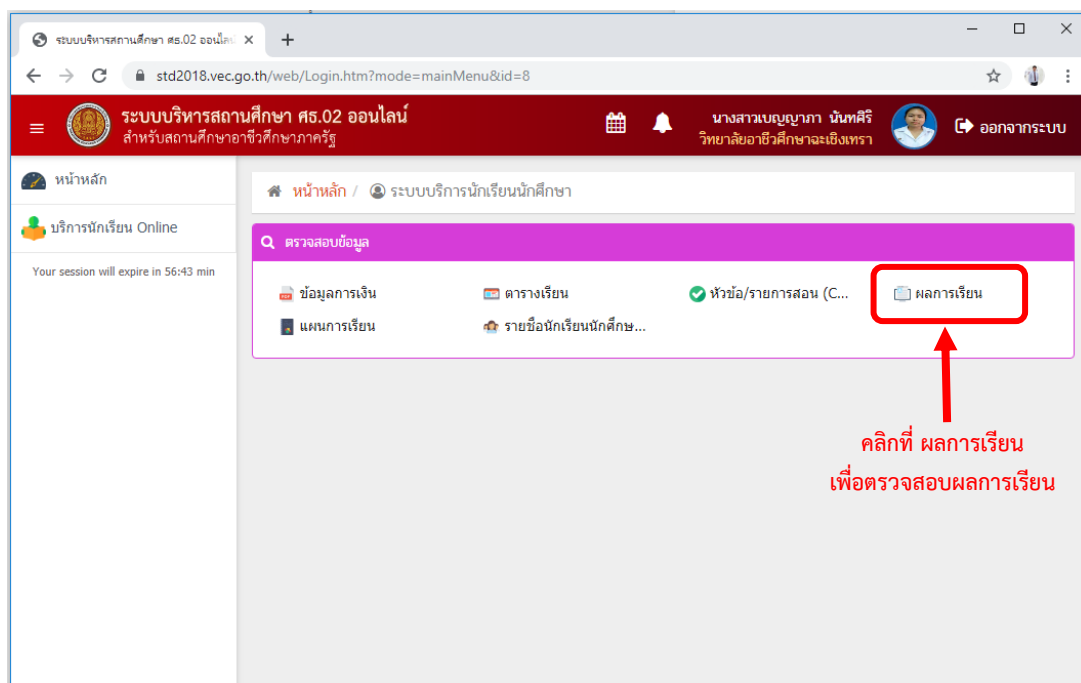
ระบบบริหารสถานศึกษา ศธ.02 ออนไล ×
+
std2018.vec.go.th/web/Login.htm?mode=mainMenu&id=8

ระบบบริหารสถานศึกษา ศธ.02 ออนไลน์
สำหรับสถานศึกษาอาชีวศึกษาภาครัฐ

นางสาวเบญญาภา นันทศิริ
วิทยาลัยอาชีวศึกษาฉะเชิงเทรา

ออกจากระบบ

หน้าหลัก
บริการนักเรียน Online
Your session will expire in 56:43 min

หน้าหลัก / ระบบบริการนักเรียนนักศึกษา

ตรวจสอบข้อมูล

ข้อมูลการเงิน
ตารางเรียน
หัวข้อ/รายการสอน (C...
ผลการเรียน
แผนการเรียน
รายชื่อนักเรียนนักศึกษ...

คลิกที่ ผลการเรียน
เพื่อตรวจสอบผลการเรียน